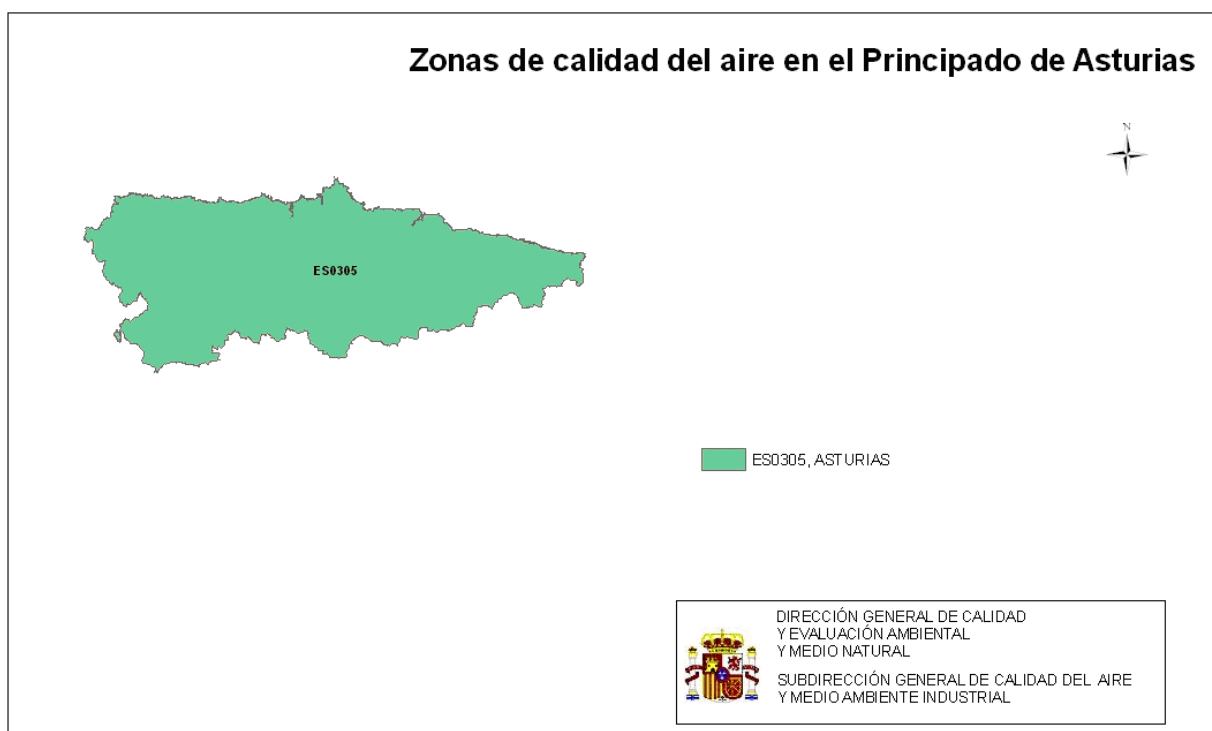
Zonas de calidad del aire en el Principado de Asturias

N

ES0305

ES0305, ASTURIAS

DIRECCIÓN GENERAL DE CALIDAD
Y EVALUACIÓN AMBIENTAL
Y MEDIO NATURAL

SUBDIRECCIÓN GENERAL DE CALIDAD DEL AIRE
Y MEDIO AMBIENTE INDUSTRIAL